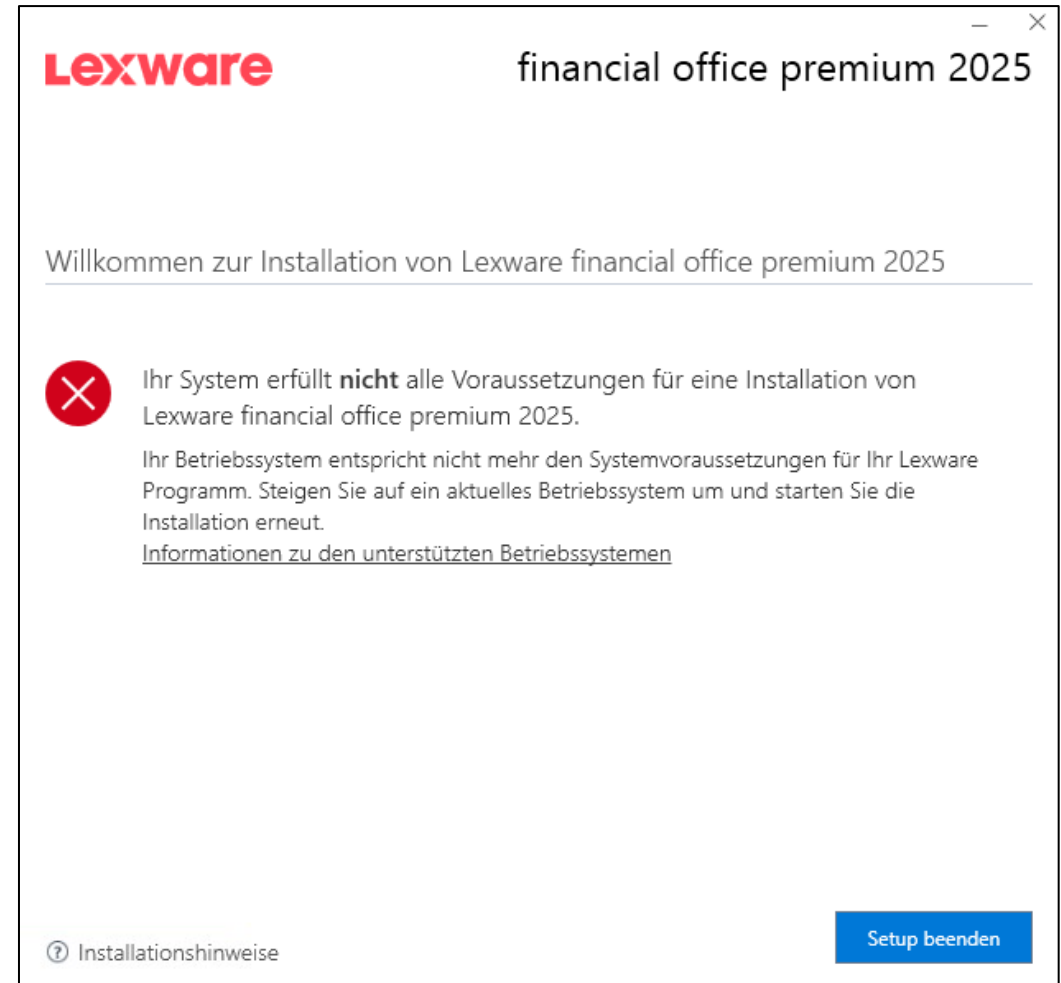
Lexware

financial office premium 2025

Willkommen zur Installation von Lexware financial office premium 2025

Ihr System erfüllt **nicht** alle Voraussetzungen für eine Installation von Lexware financial office premium 2025.

Ihr Betriebssystem entspricht nicht mehr den Systemvoraussetzungen für Ihr Lexware Programm. Steigen Sie auf ein aktuelles Betriebssystem um und starten Sie die Installation erneut.
Informationen zu den unterstützten Betriebssystemen

Installationshinweise

Setup beenden